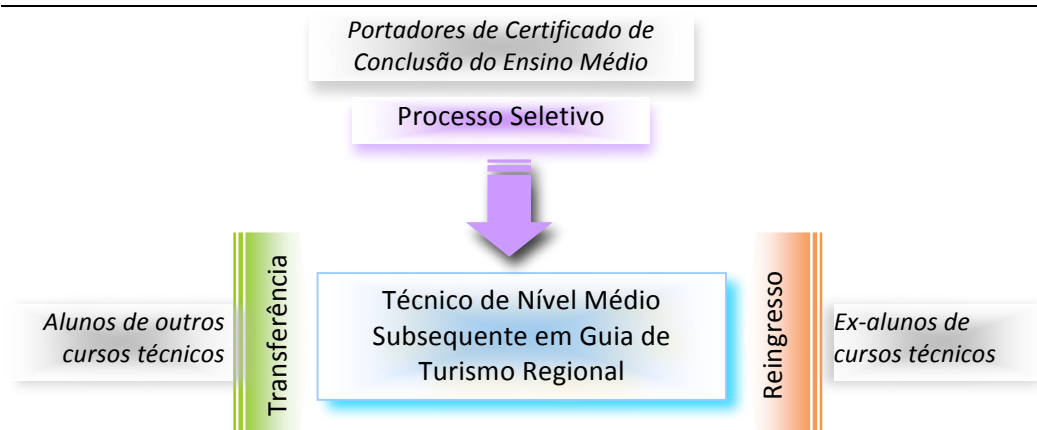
Portadores de Certificado de Conclusão do Ensino Médio

Processo Seletivo

Alunos de outros cursos técnicos

Transferência

Técnico de Nível Médio Subsequente em Guia de Turismo Regional

Reingresso

Ex-alunos de cursos técnicos